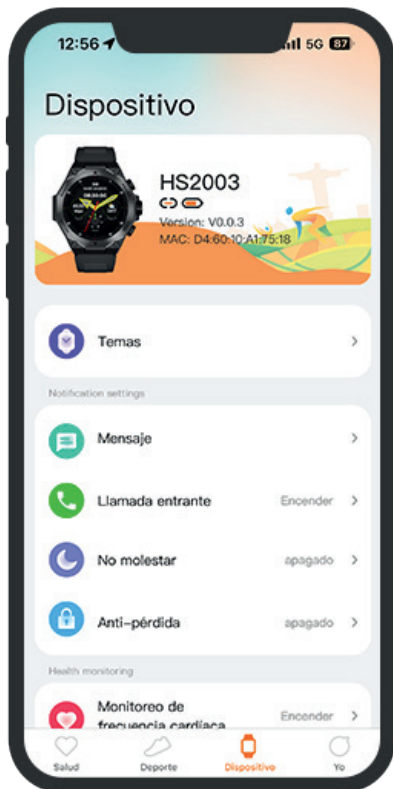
12:56 5G 87

Dispositivo

HS2003
Version: V0.0.3
MAC: D4:60:10:A1:75:18

Temas

Notification settings

Mensaje

Llamada entrante Encender

No molestar apagado

Anti-pérdida apagado

Health monitoring

Monitoreo de frecuencia cardíaca Encender

Salud Deporte Dispositivo Yo